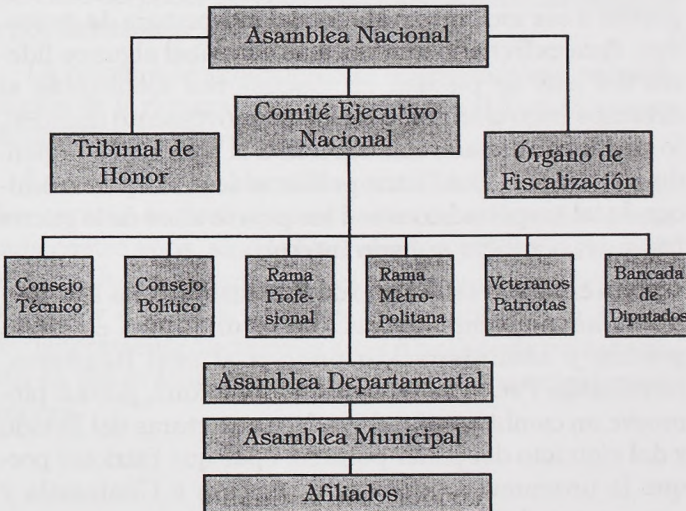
Asamblea Nacional

Comité Ejecutivo Nacional

Tribunal de Honor

Órgano de Fiscalización

Consejo Técnico

Consejo Político

Rama Profesional

Rama Metropolitana

Veteranos Patriotas

Bancada de Diputados

Asamblea Departamental

Asamblea Municipal

Afiliados